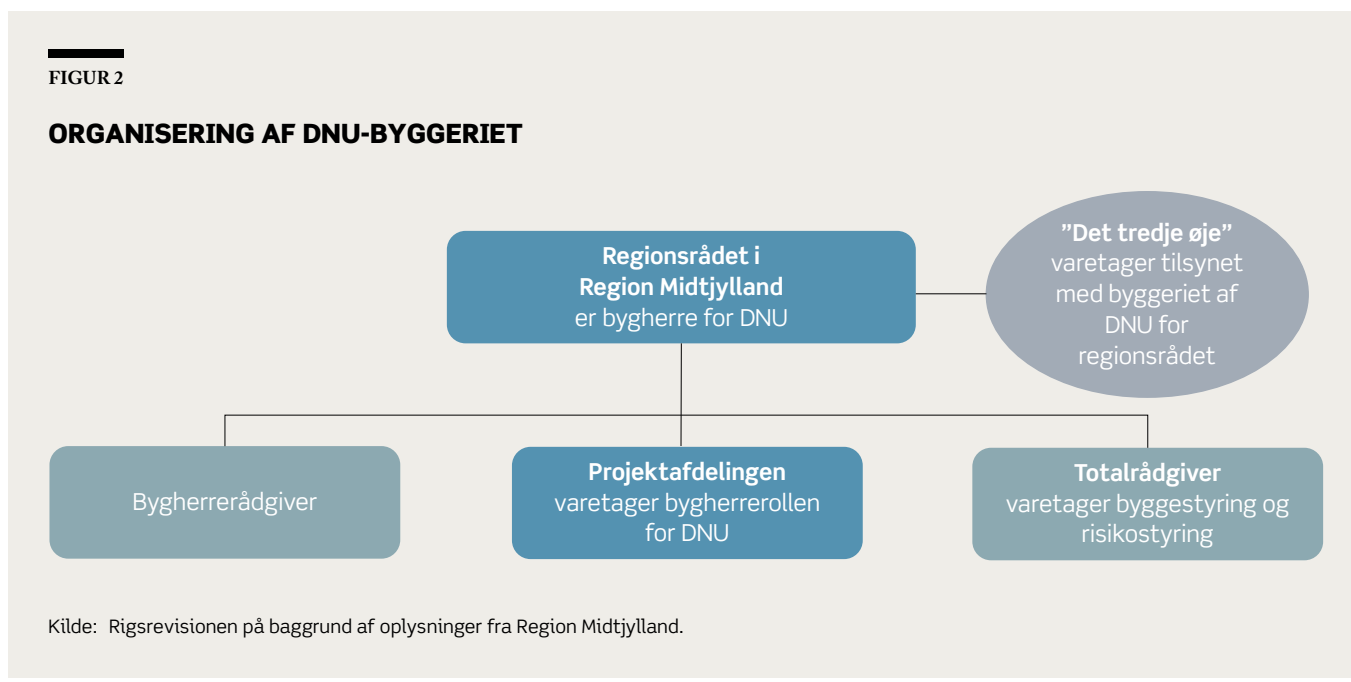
FIGUR 2

ORGANISERING AF DNU-BYGGERIET

Regionsrådet i Region Midtjylland er bygherre for DNU

”Det tredje øje” varetager tilsynet med byggeriet af DNU for regionsrådet

Bygherrerådgiver

Projektafdelingen varetager bygherrerollen for DNU

Totalrådgiver varetager byggestyring og risikostyring

Kilde: Rigsrevisionen på baggrund af oplysninger fra Region Midtjylland.